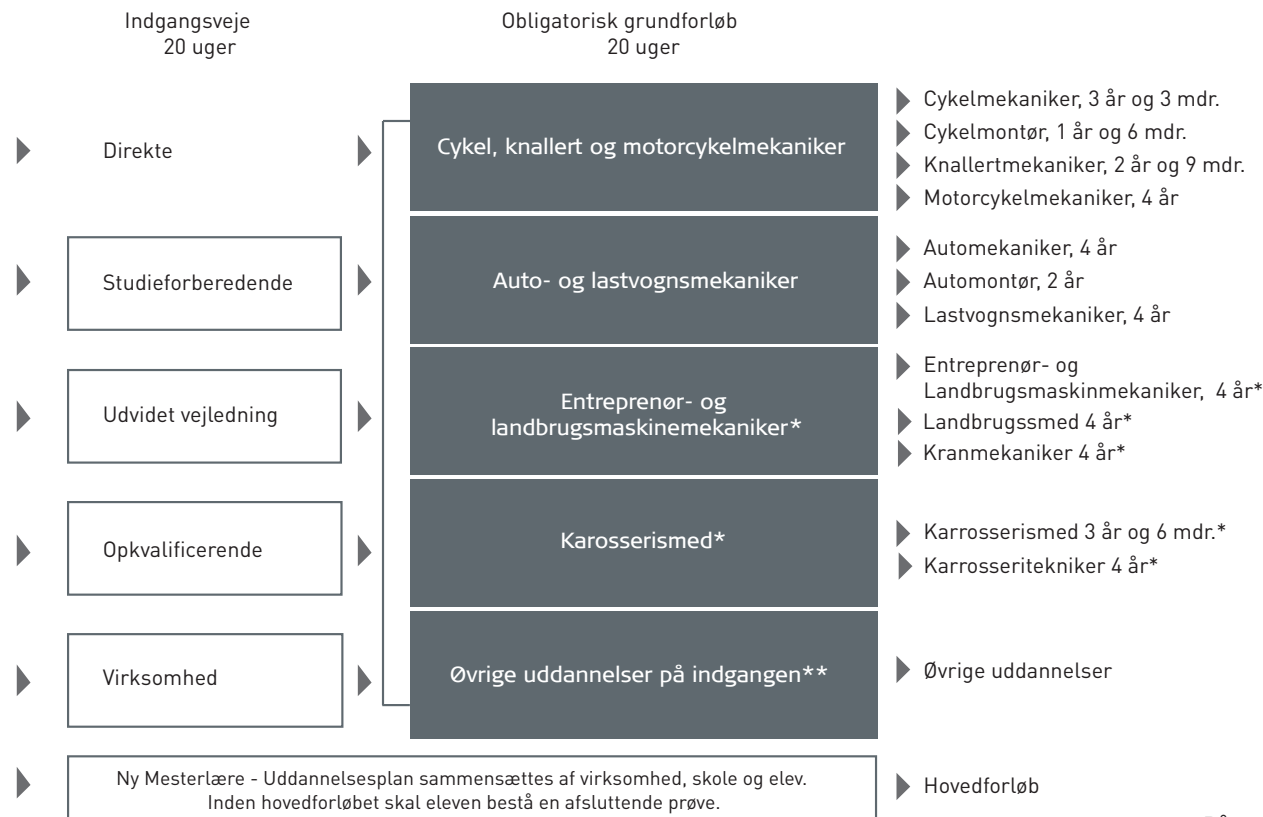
Indgangsveje
20 uger

Obligatorisk grundforløb
20 uger

Direkte

Studieforberedende

Udvidet vejledning

Opkvalificerende

Virksomhed

Cykel, knallert og motorcykelmekaniker

Auto- og lastvognsmekaniker

Entreprenør- og landbrugsmaskinemekaniker*

Karosserismed*

Øvrige uddannelser på indgangen**

Cykelmekaniker, 3 år og 3 mdr.
Cykelmontør, 1 år og 6 mdr.
Knallertmekaniker, 2 år og 9 mdr.
Motorcykelmekaniker, 4 år

Automekaniker, 4 år
Automontør, 2 år
Lastvognsmekaniker, 4 år

Entreprenør- og Landbrugsmaskinmekaniker, 4 år*
Landbrugssmed 4 år*
Kranmekaniker 4 år*

Karrosserismed 3 år og 6 mdr.*
Karrosseritekniker 4 år*

Øvrige uddannelser

Ny Mesterlære - Uddannelsesplan sammensættes af virksomhed, skole og elev. Inden hovedforløbet skal eleven bestå en afsluttende prøve.

Hovedforløb